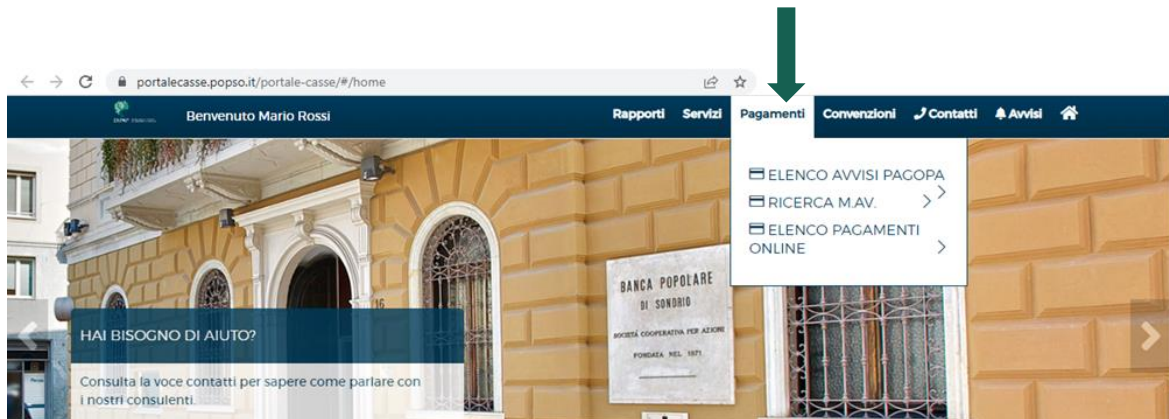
portalecasse.popso.it/portale-casse/#/home

Benvenuto Mario Rossi

Rapporti Servizi Pagamenti Convenzioni Contatti Avvisi

ELENCO AVVISI PAGOPA
RICERCA M.AV.
ELENCO PAGAMENTI ONLINE

BANCA POPOLARE DI SONDRIO
SOCIETÀ COOPERATIVA PER AZIONI
FONDATA NEL 1871

16

HAI BISOGNO DI AIUTO?

Consulta la voce contatti per sapere come parlare con i nostri consulenti.